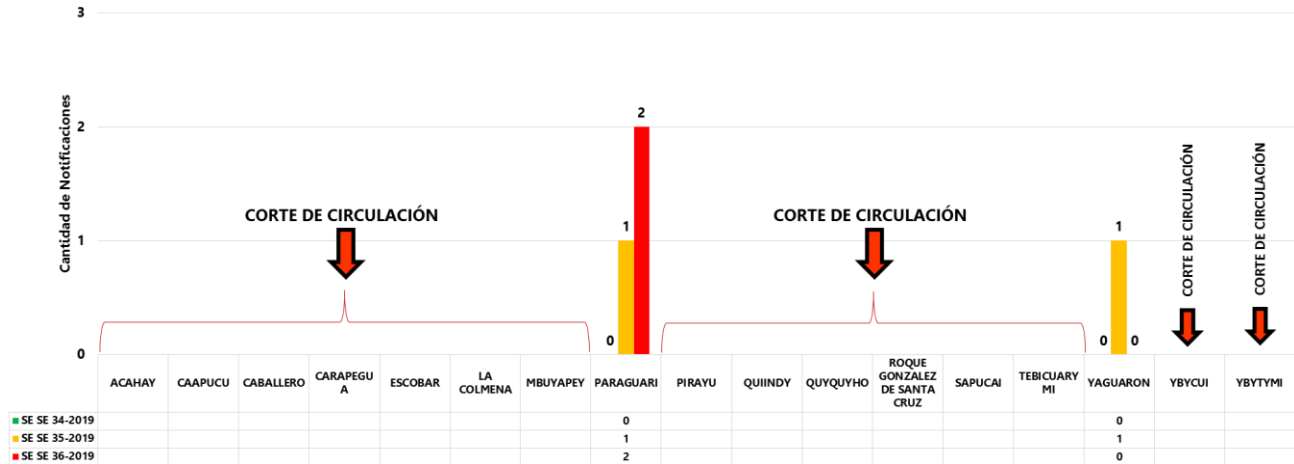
3
2
1
0
Cantidad de Notificaciones

CORTE DE CIRCULACIÓN

0 1 2

CORTE DE CIRCULACIÓN

1
0 0

CORTE DE CIRCULACIÓN

CORTE DE CIRCULACIÓN

| | ACAHAY | CAAPUCU | CABALLERO | CARAPEGUA | ESCOBAR | LA COLMENA | MBUYAPEY | PARAGUARI | PIRAYU | QUIINDY | QUYQUYHO | ROQUE GONZALEZ DE SANTA CRUZ | SAPUCAI | TEBICUARY MI | YAGUARON | YBYCUI | YBYTYMI |
|---|---|---|---|---|---|---|---|---|---|---|---|---|---|---|---|---|---|
| SE SE 34-2019 | | | | | | | | 0 | | | | | | | 0 | | |
| SE SE 35-2019 | | | | | | | | 1 | | | | | | | 1 | | |
| SE SE 36-2019 | | | | | | | | 2 | | | | | | | 0 | | |